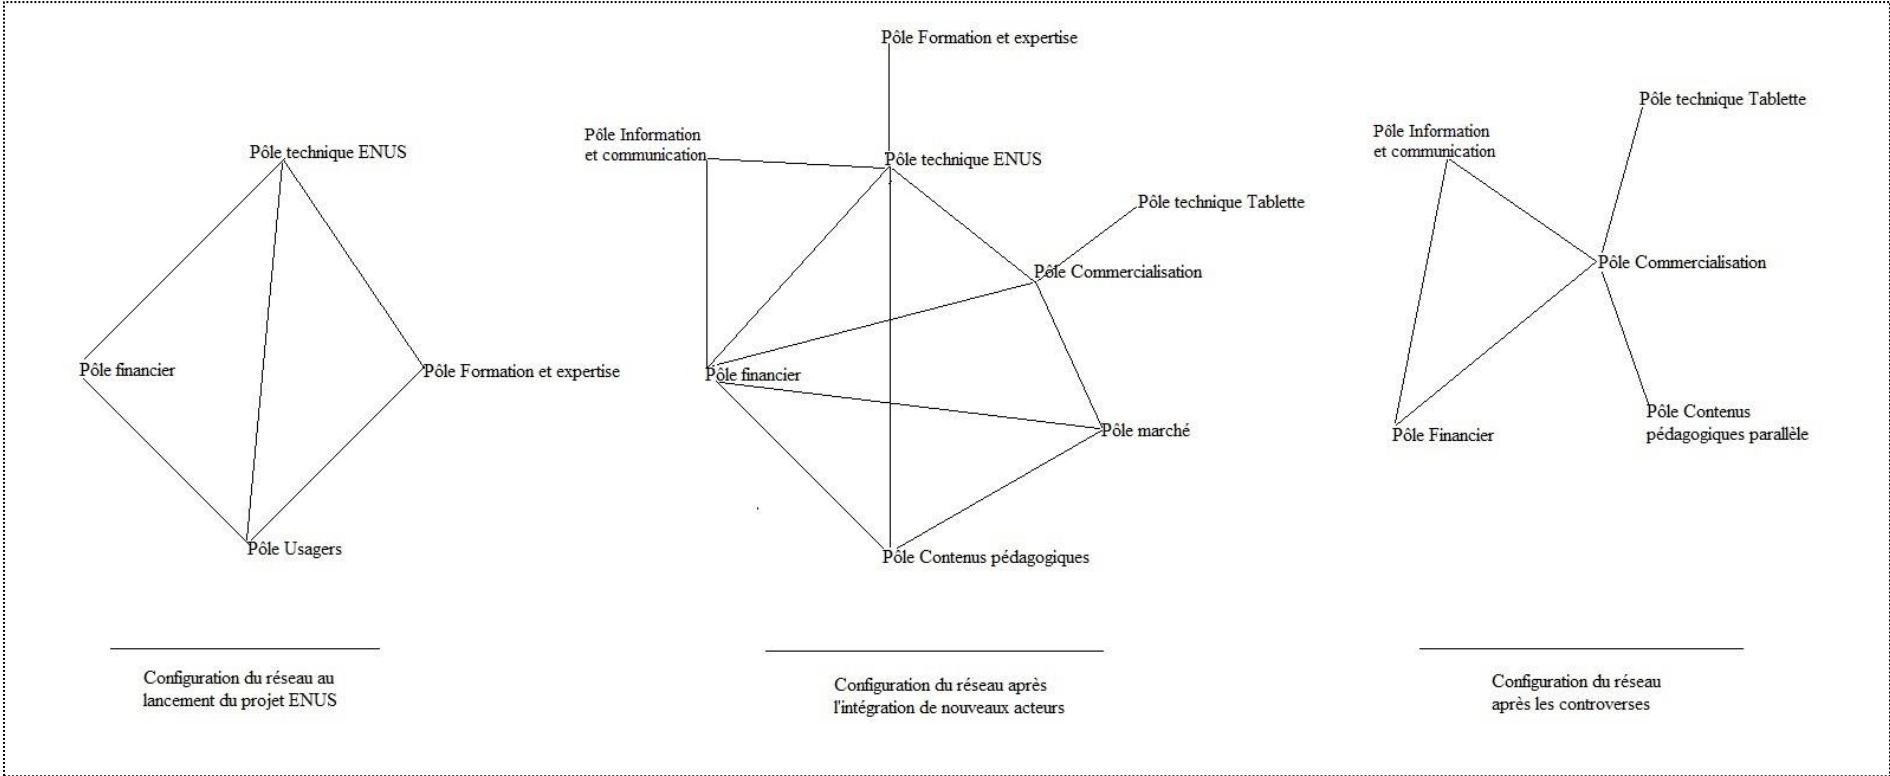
Pôle technique ENUS

Pôle financier

Pôle Formation et expertise

Pôle Usagers

Configuration du réseau au lancement du projet ENUS

Pôle Formation et expertise

Pôle Information et communication

Pôle technique ENUS

Pôle technique Tablette

Pôle Commercialisation

Pôle financier

Pôle marché

Pôle Contenus pédagogiques

Configuration du réseau après l'intégration de nouveaux acteurs

Pôle technique Tablette

Pôle Information et communication

Pôle Commercialisation

Pôle Financier

Pôle Contenus pédagogiques parallèle

Configuration du réseau après les controverses